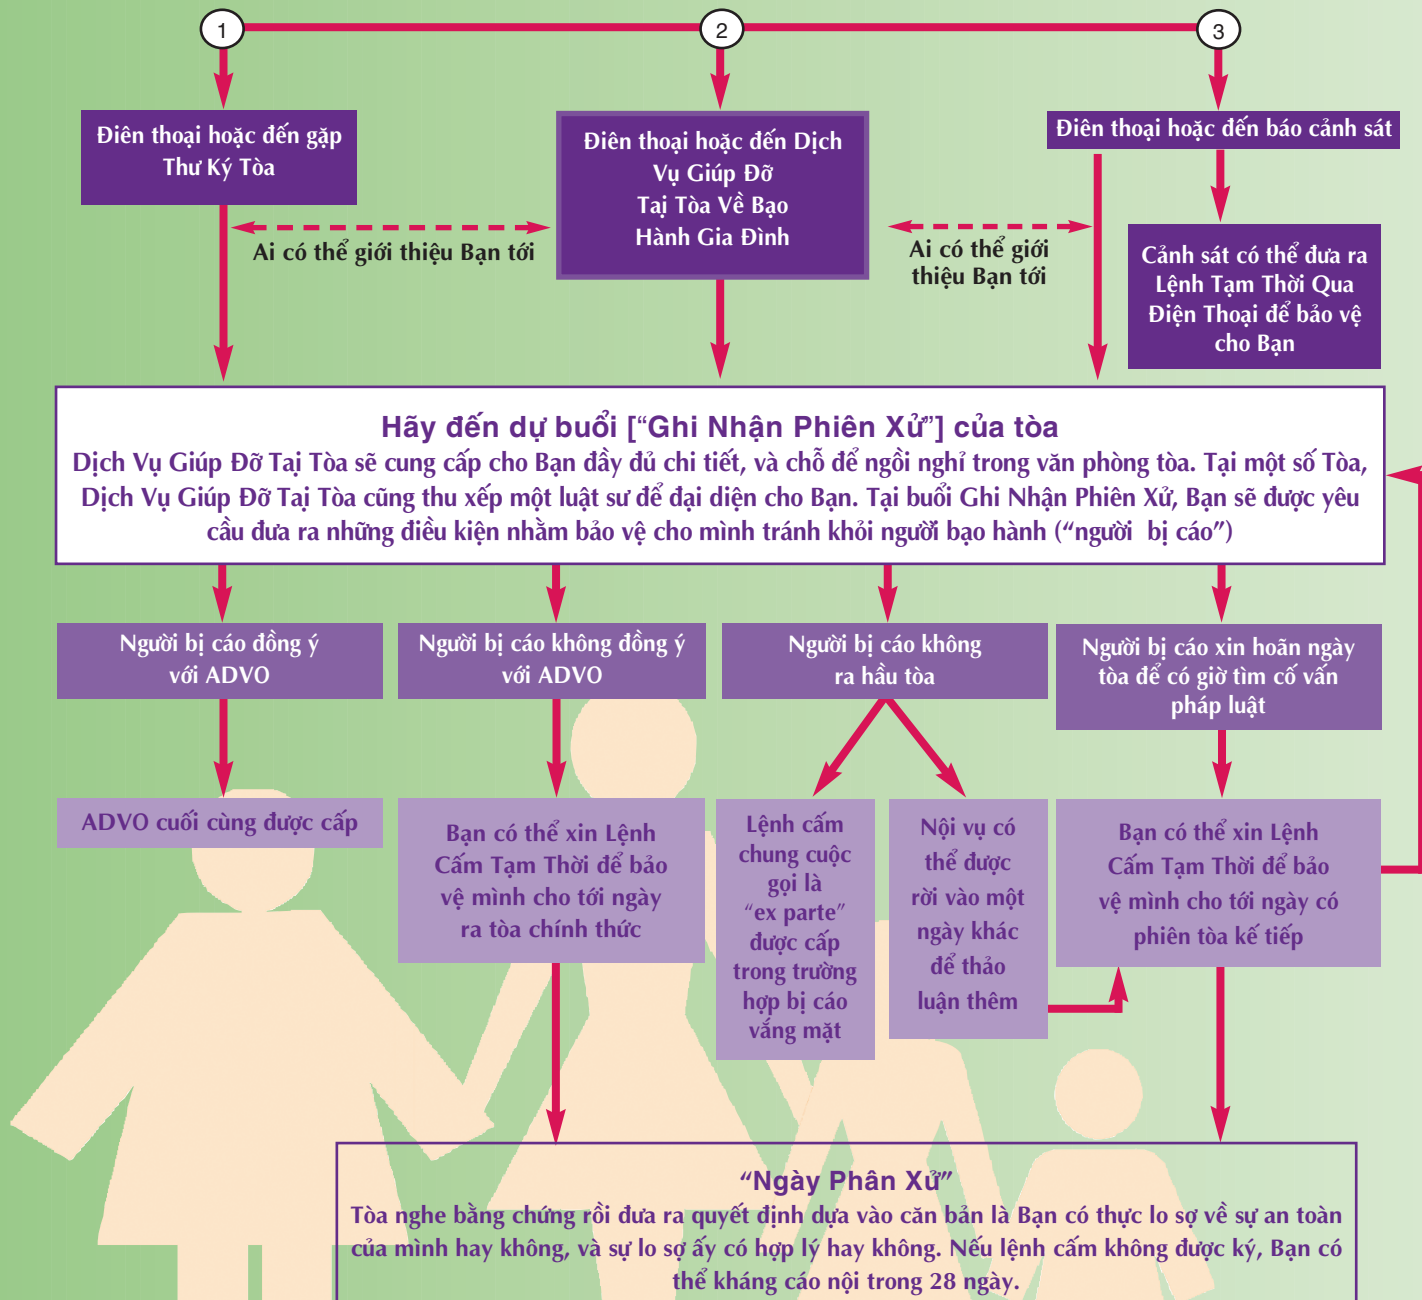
1

2

3

Điên thoại hoặc đến gặp Thư Ký Tòa

Điên thoại hoặc đến Dịch Vụ Giúp Đỡ Tại Tòa Về Bạo Hành Gia Đình

Điên thoại hoặc đến báo cảnh sát

Ai có thể giới thiệu Bạn tới

Ai có thể giới thiệu Bạn tới

Cảnh sát có thể đưa ra Lệnh Tạm Thời Qua Điện Thoại để bảo vệ cho Bạn

Hãy đến dự buổi [“Ghi Nhận Phiên Xử”] của tòa

Dịch Vụ Giúp Đỡ Tại Tòa sẽ cung cấp cho Bạn đầy đủ chi tiết, và chỗ để ngồi nghỉ trong văn phòng tòa. Tại một số Tòa, Dịch Vụ Giúp Đỡ Tại Tòa cũng thu xếp một luật sư để đại diện cho Bạn. Tại buổi Ghi Nhận Phiên Xử, Bạn sẽ được yêu cầu đưa ra những điều kiện nhằm bảo vệ cho mình tránh khỏi người bạo hành (“người bị cáo”)

Người bị cáo đồng ý với ADVO

Người bị cáo không đồng ý với ADVO

Người bị cáo không ra hầu tòa

Người bị cáo xin hoãn ngày tòa để có giờ tìm cố vấn pháp luật

ADVO cuối cùng được cấp

Bạn có thể xin Lệnh Cấm Tạm Thời để bảo vệ mình cho tới ngày ra tòa chính thức

Lệnh cấm chung cuộc gọi là “ex parte” được cấp trong trường hợp bị cáo vắng mặt

Nội vụ có thể được rời vào một ngày khác để thảo luận thêm

Bạn có thể xin Lệnh Cấm Tạm Thời để bảo vệ mình cho tới ngày có phiên tòa kế tiếp

“Ngày Phân Xử”

Tòa nghe bằng chứng rồi đưa ra quyết định dựa vào căn bản là Bạn có thực lo sợ về sự an toàn của mình hay không, và sự lo sợ ấy có hợp lý hay không. Nếu lệnh cấm không được ký, Bạn có thể kháng cáo nội trong 28 ngày.